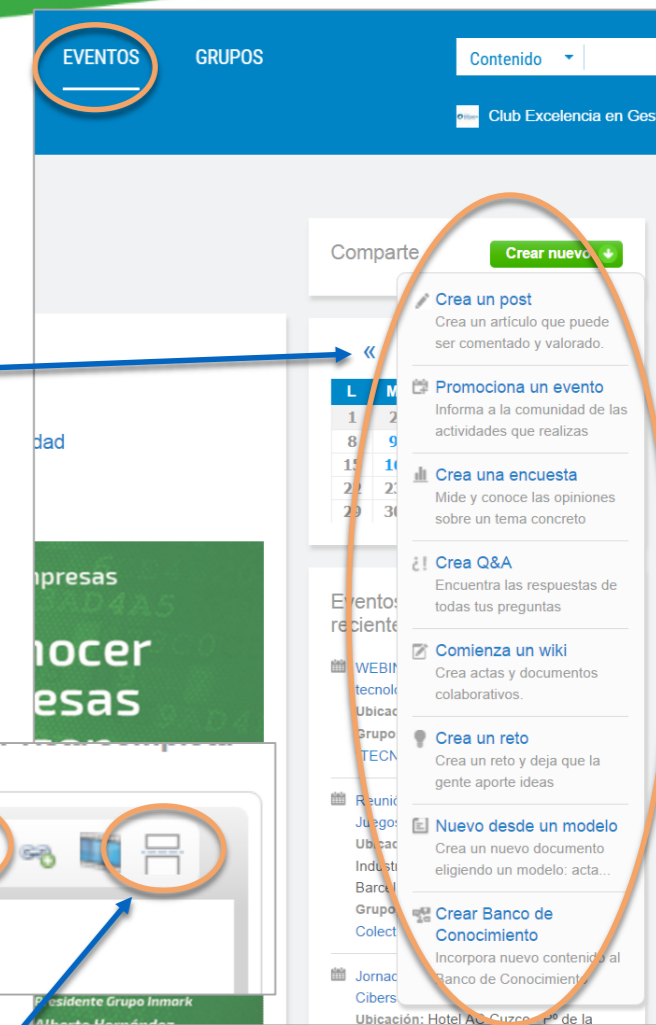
EVENTOS GRUPOS

Contenido

Club Excelencia en Ges

Comparte

Crear nuevo

Crea un post
Crea un artículo que puede ser comentado y valorado.

Promociona un evento
Informa a la comunidad de las actividades que realizas

Crea una encuesta
Mide y conoce las opiniones sobre un tema concreto

Crea Q&A
Encuentra las respuestas de todas tus preguntas

Comienza un wiki
Crea actas y documentos colaborativos.

Crea un reto
Crea un reto y deja que la gente aporte ideas

Nuevo desde un modelo
Crea un nuevo documento eligiendo un modelo: acta...

Crear Banco de Conocimiento
Incorpora nuevo contenido al Banco de Conocimiento

«

| L | M |
|---|---|
| 1 | 2 |
| 8 | 9 |
| 15 | 16 |
| 22 | 23 |
| 29 | 30 |

dad

mpresas
nocer
esas

Eventos recientes

WEBIN tecnol Ubicac Grupo TECN

Reunio Juegos Ubicac Industr Barcel Grupo Colect

Jornad Cibers
Ubicación: Hotel AC Cuzco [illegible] de la

Presidente Grupo Inmark
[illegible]